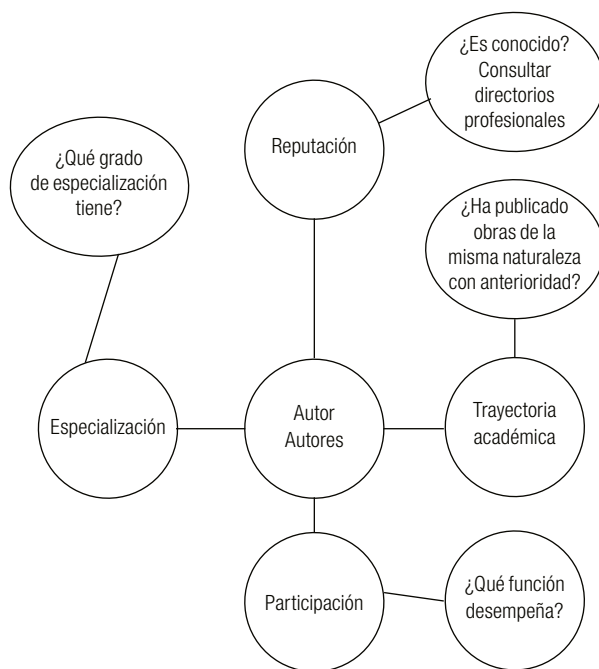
¿Es conocido? Consultar directorios profesionales

Reputación

¿Qué grado de especialización tiene?

¿Ha publicado obras de la misma naturaleza con anterioridad?

Especialización

Autor Autores

Trayectoria académica

Participación

¿Qué función desempeña?